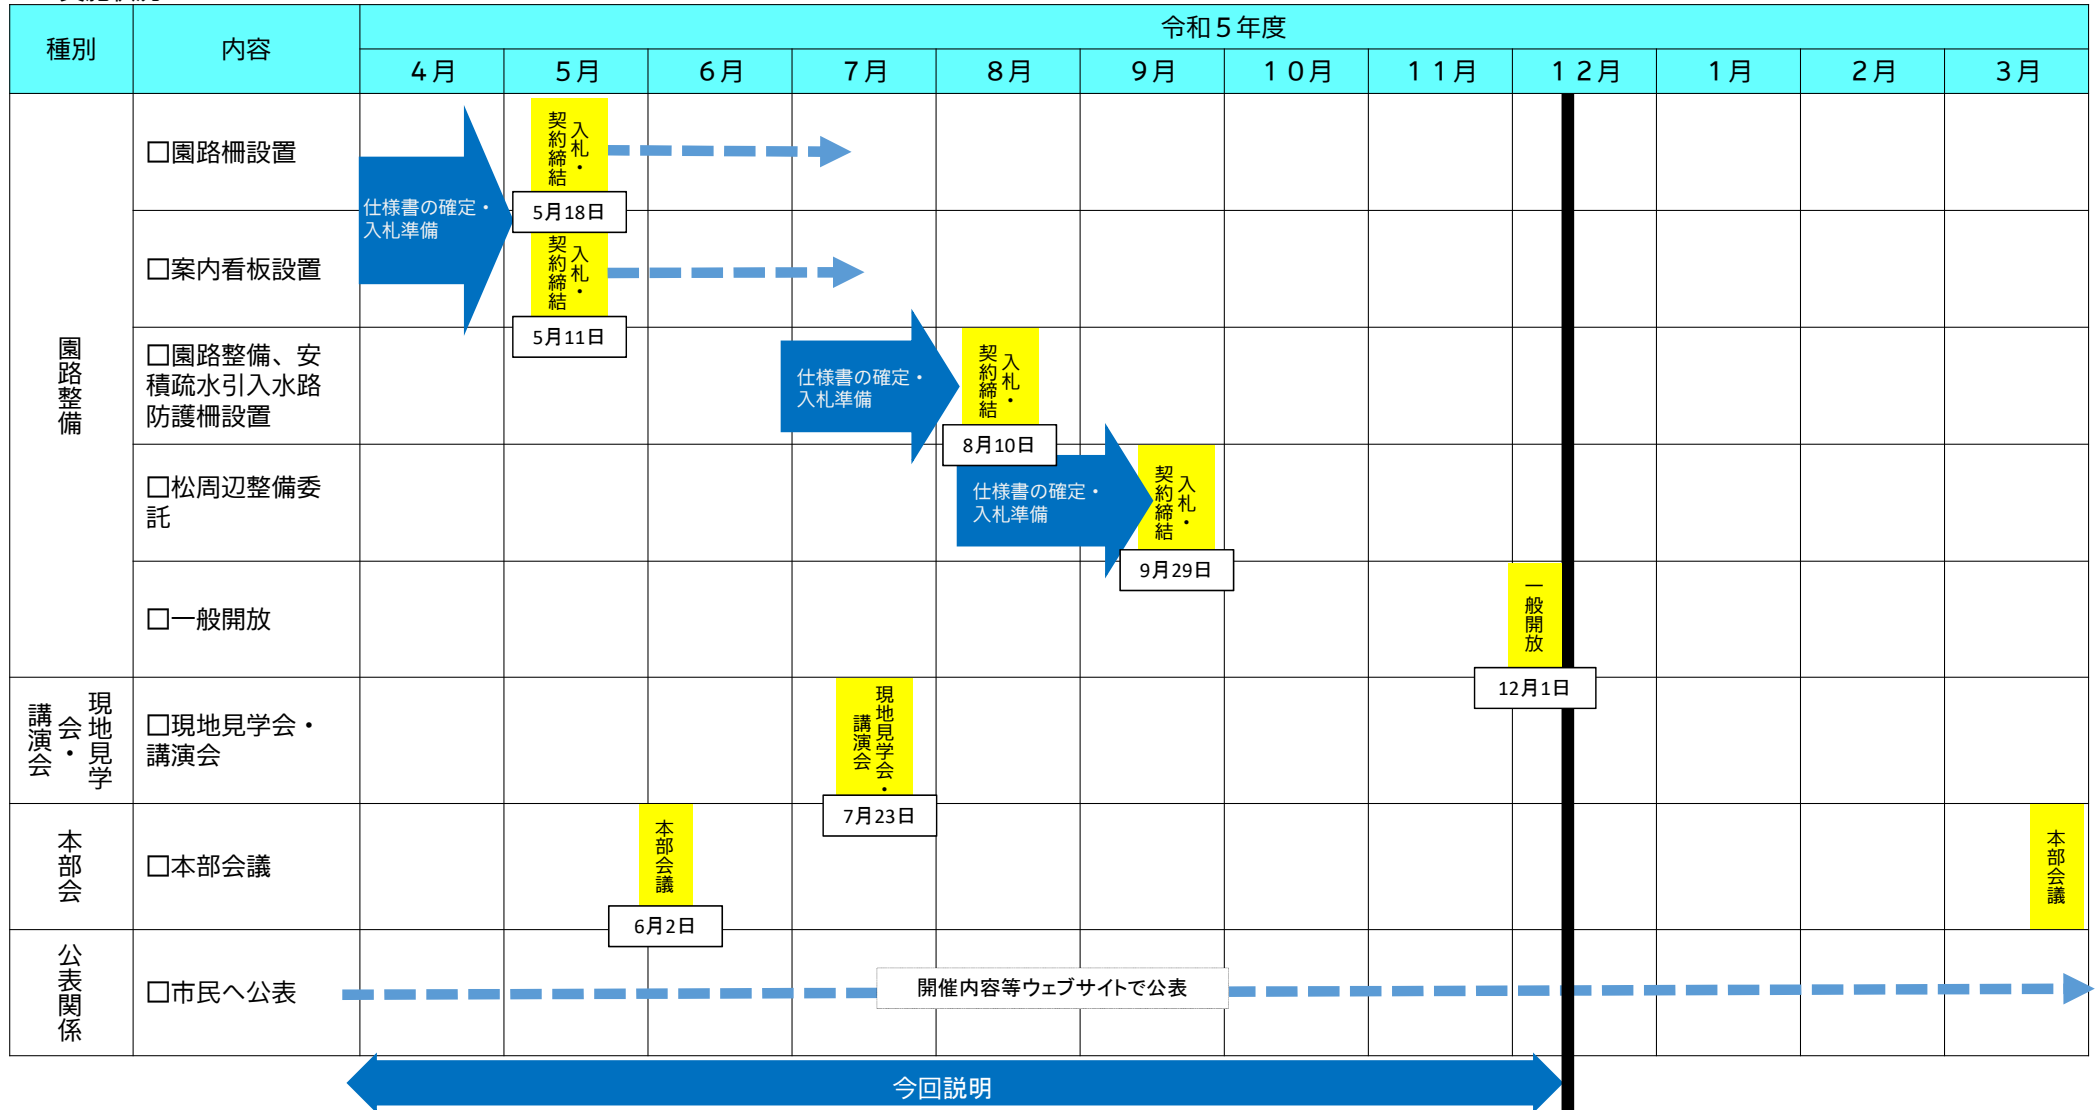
| 種別 | 内容 | 4月 | 5月 | 6月 | 7月 | 8月 | 9月 | 10月 | 11月 | 12月 | 1月 | 2月 | 3月 |
|---|---|---|---|---|---|---|---|---|---|---|---|---|---|
| 園路整備 | □園路柵設置 | 仕様書の確定・入札準備 | 入札・契約締結 5月18日 | | | | | | | | | | |
| | □案内看板設置 | 仕様書の確定・入札準備 | 入札・契約締結 5月11日 | | | | | | | | | | |
| | □園路整備、安積疏水引入水路防護柵設置 | | | | 仕様書の確定・入札準備 | 入札・契約締結 8月10日 | | | | | | | |
| | □松周辺整備委託 | | | | | 仕様書の確定・入札準備 | 入札・契約締結 9月29日 | | | | | | |
| | □一般開放 | | | | | | | | | 一般開放 12月1日 | | | |
| 現地見学会・講演会 | □現地見学会・講演会 | | | | 現地見学会・講演会 7月23日 | | | | | | | | |
| 本部会 | □本部会議 | | | 本部会議 6月2日 | | | | | | | | | 本部会議 |
| 公表関係 | □市民へ公表 | 開催内容等ウェブサイトで公表 | | | | | | | | | | | |

令和5年度

今回説明